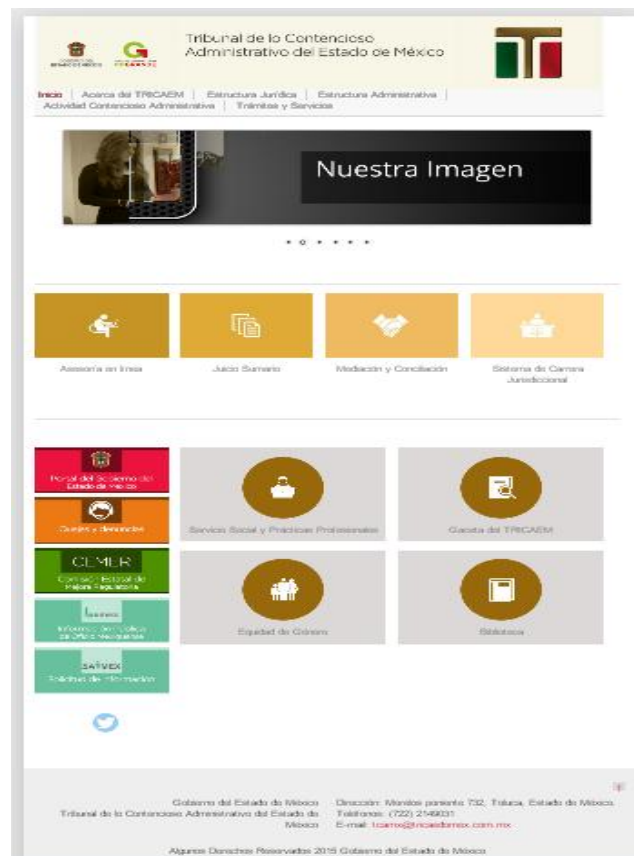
Tribunal de lo Contencioso Administrativo del Estado de México

Inicio | Acerca del TRICAEM | Estructura Jurídica | Estructura Administrativa | Actividad Contencioso Administrativa | Trámites y Servicios

Nuestra Imagen

Asesoría en línea

Juicio Sumario

Mediación y Conciliación

Sistema de Carrera Jurisdiccional

Portal del Gobierno del Estado de México

Quejas y denuncias

CEMER Comisión Estatal de Mejora Regulatoria

Informe de Política de Oficio Neutralidad

SAIMEX Solicitud de Información

Servicio Social y Prácticas Profesionales

Gaceta del TRICAEM

Equidad de Género

Biblioteca

Gobierno del Estado de México
Tribunal de lo Contencioso Administrativo del Estado de México

Dirección: Morelos poniente 732, Toluca, Estado de México.
Teléfonos: (722) 2149031
E-mail: tcaem@tricaedomex.com.mx

Algunos Derechos Reservados 2015 Gobierno del Estado de México